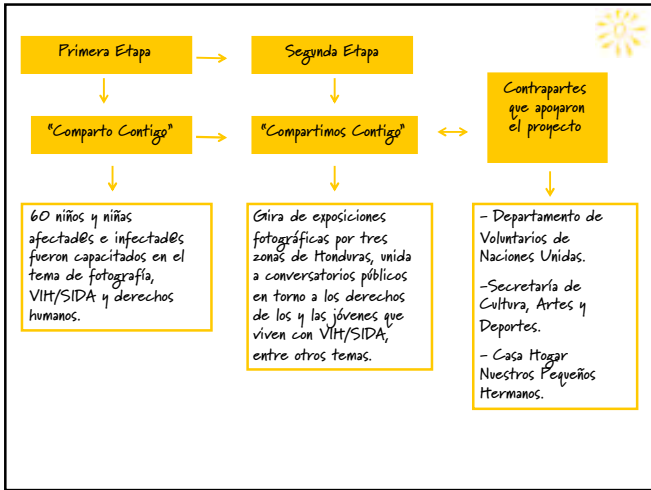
Primera Etapa

Segunda Etapa

"Comparto Contigo"

"Compartimos Contigo"

Contrapartes que apoyaron el proyecto

60 niños y niñas afectados e infectados fueron capacitados en el tema de fotografía, VIH/SIDA y derechos humanos.

Gira de exposiciones fotográficas por tres zonas de Honduras, unida a conversatorios públicos en torno a los derechos de los y las jóvenes que viven con VIH/SIDA, entre otros temas.

– Departamento de Voluntarios de Naciones Unidas.

–Secretaría de Cultura, Artes y Deportes.

– Casa Hogar Nuestros Pequeños Hermanos.